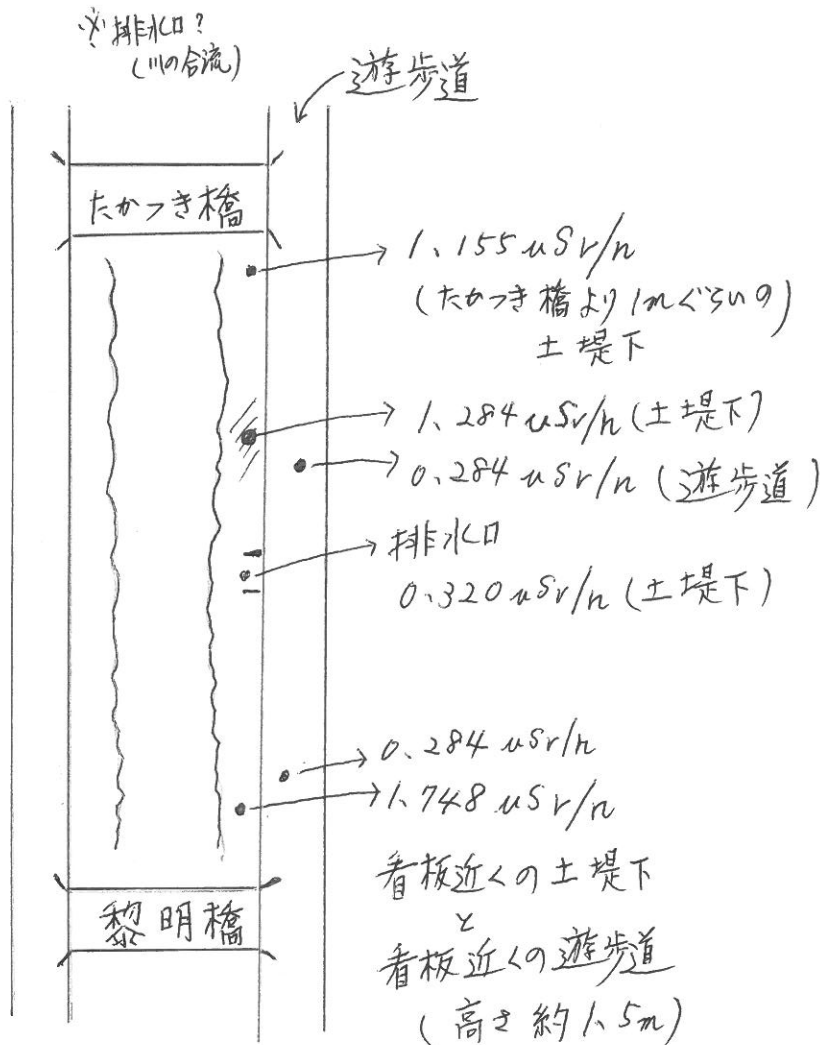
※排水口?
(川の合流)

遊歩道

たかつき橋

1.155 uSv/h
(たかつき橋より1mぐらいの)
土堤下

1.284 uSv/h (土堤下)

0.284 uSv/h (遊歩道)

排水口
0.320 uSv/h (土堤下)

0.284 uSv/h

1.748 uSv/h

看板近くの土堤下
と
看板近くの遊歩道
(高さ約1.5m)

黎明橋